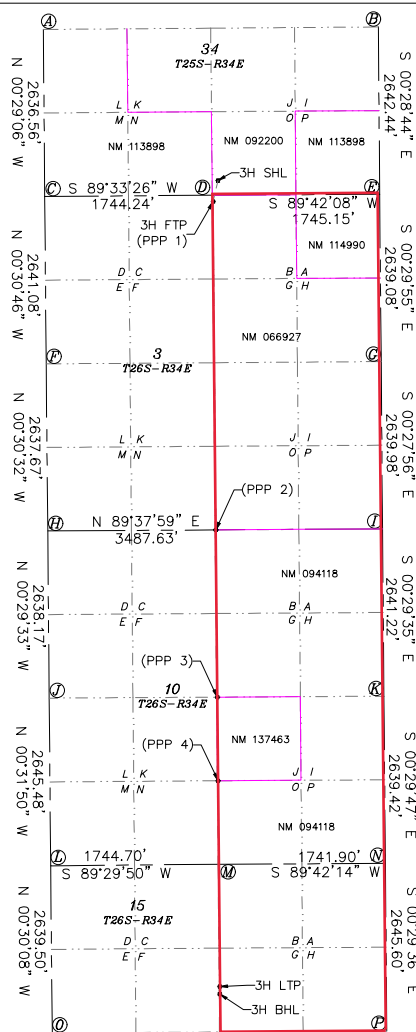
Ⓐ
Ⓑ
34
T25S-R34E
N 00°29'06" W
2636.56'
S 00°28'44" E
2642.44'
L K
M N
J I
O P
NM 113898
NM 092200
NM 113898
3H SHL
Ⓒ S 89°33'26" W Ⓓ
1744.24'
Ⓔ
S 89°42'08" W
1745.15'
3H FTP
(PPP 1)
NM 114990
N 00°30'46" W
2641.08'
D C
E F
B A
G H
S 00°29'55" E
2639.08'
NM 066927
Ⓕ
3
T26S-R34E
Ⓖ
N 00°30'32" W
2637.67'
L K
M N
J I
O P
S 00°27'56" E
2639.98'
(PPP 2)
Ⓗ N 89°37'59" E
3487.63'
Ⓘ
NM 094118
N 00°29'33" W
2638.17'
D C
E F
B A
G H
S 00°29'35" E
2641.22'
(PPP 3)
Ⓙ
10
T26S-R34E
Ⓚ
(PPP 4)
NM 137463
N 00°31'50" W
2645.48'
L K
M N
J I
O P
S 00°29'47" E
2639.42'
NM 094118
Ⓛ 1744.70'
S 89°29'50" W
Ⓜ
1741.90'
S 89°42'14" W
Ⓝ
15
T26S-R34E
N 00°30'08" W
2639.50'
D C
E F
B A
G H
S 00°29'36" E
2645.60'
3H LTP
3H BHL
Ⓞ
Ⓟ